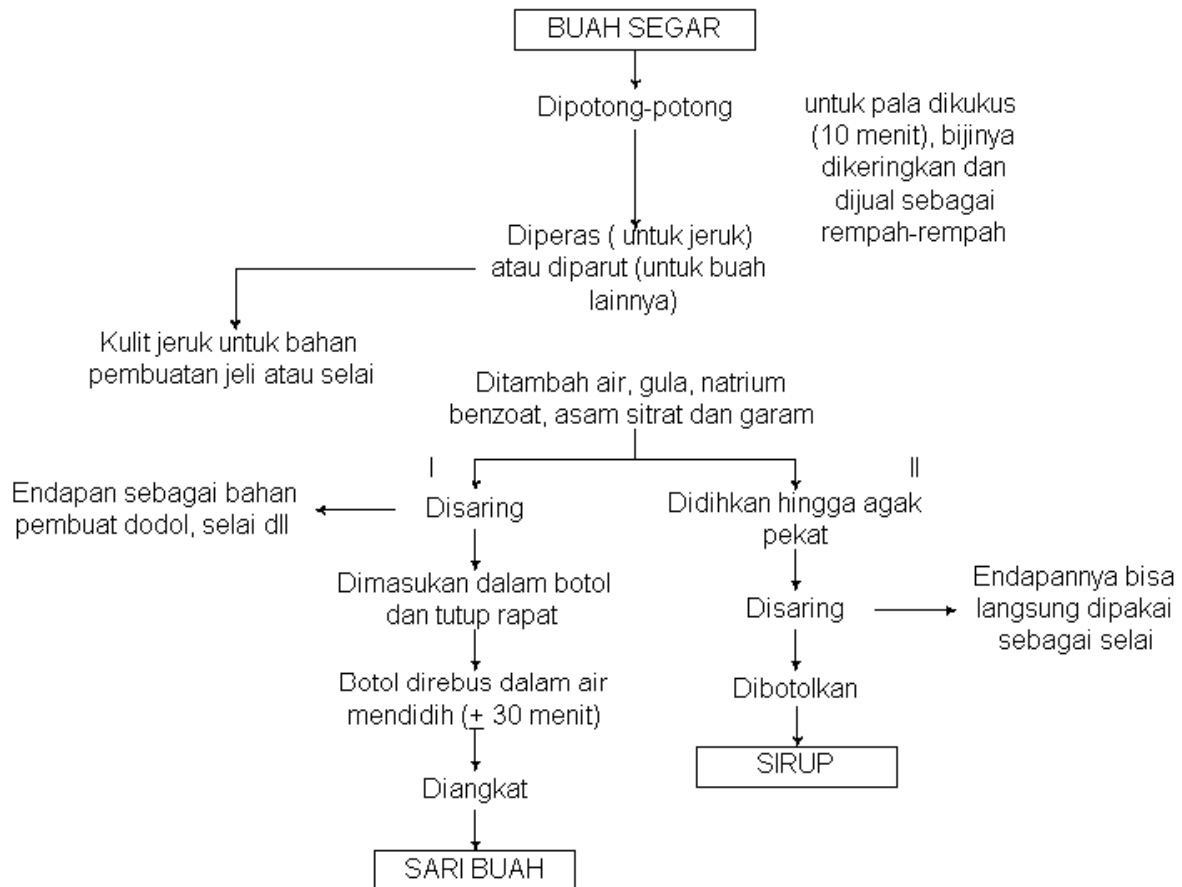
BUAH SEGAR

Dipotong-potong

untuk pala dikukus (10 menit), bijinya dikeringkan dan dijual sebagai rempah-rempah

Diperas ( untuk jeruk) atau diparut (untuk buah lainnya)

Kulit jeruk untuk bahan pembuatan jeli atau selai

Ditambah air, gula, natrium benzoat, asam sitrat dan garam

I

II

Endapan sebagai bahan pembuat dodol, selai dll

Disaring

Dimasukan dalam botol dan tutup rapat

Botol direbus dalam air mendidih ($\pm$ 30 menit)

Diangkat

SARI BUAH

Didihkan hingga agak pekat

Disaring

Endapannya bisa langsung dipakai sebagai selai

Dibotolkan

SIRUP